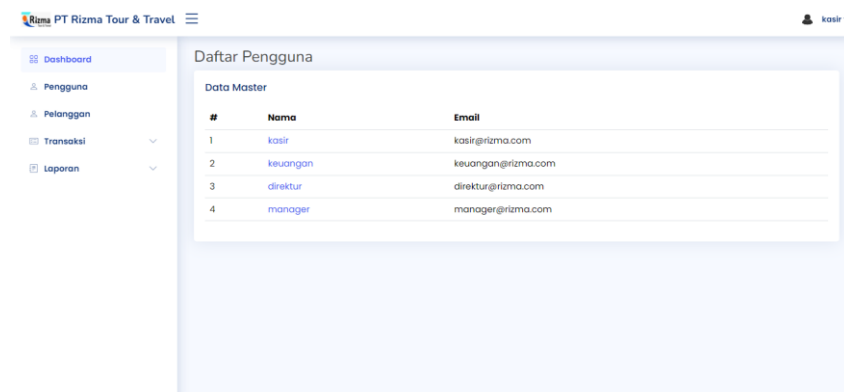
Rizma PT Rizma Tour & Travel

kasir

Dashboard
Pengguna
Pelanggan
Transaksi
Laporan

Daftar Pengguna

Data Master

| # | Nama | Email |
|---|---|---|
| 1 | kasir | kasir@rizma.com |
| 2 | keuangan | keuangan@rizma.com |
| 3 | direktur | direktur@rizma.com |
| 4 | manager | manager@rizma.com |